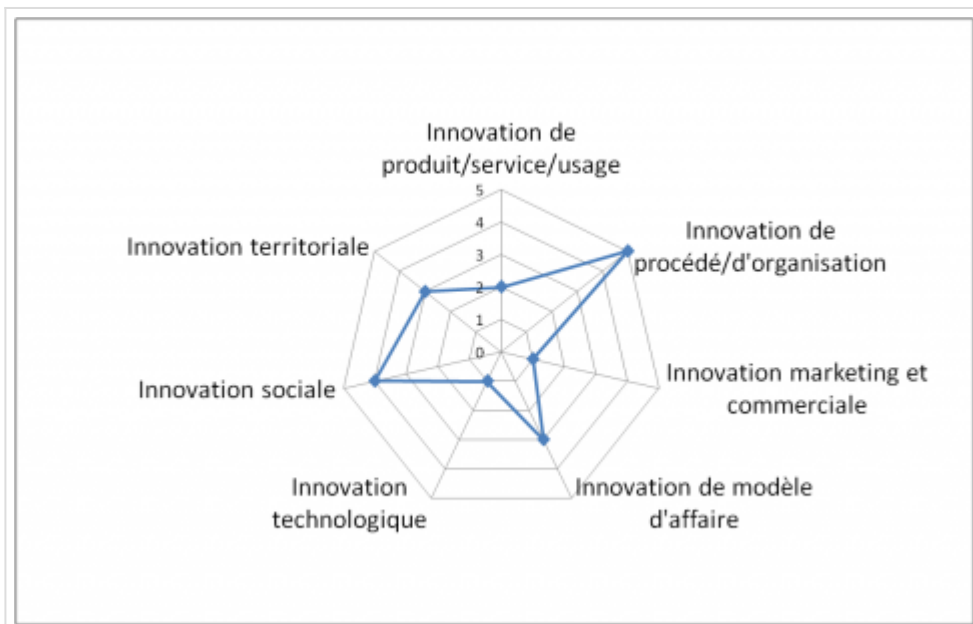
Innovation de produit/service/usage

5
4
3
2
1
0

Innovation de procédé/d'organisation

Innovation marketing et commerciale

Innovation de modèle d'affaire

Innovation technologique

Innovation sociale

Innovation territoriale